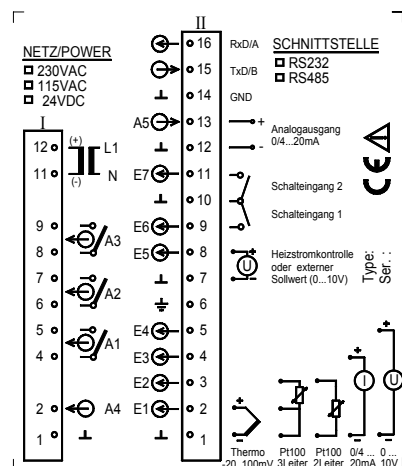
II

NETZ/POWER
☐ 230VAC
☐ 115VAC
☐ 24VDC

I

12 (+) L1
11 (-) N
9
8 A3
7
6 A2
5
4 A1
2 A4
1

16 RxD/A
15 TxD/B
14 GND
A5 13
12
E7 11
10
E6 9
E5 8
7
6
E4 5
E3 4
E2 3
E1 2
1

SCHNITTSTELLE
☐ RS232
☐ RS485

+
-
Analogausgang 0/4...20mA

Schalteingang 2

Schalteingang 1

U
Heizstromkontrolle oder externer Sollwert (0...10V)

Type:
Ser.:

CE

+
-
Thermo -20..100mV

Pt100 3Leiter

Pt100 2Leiter

+
I
-
0/4 ... 20mA

+
U
-
0 ... 10V